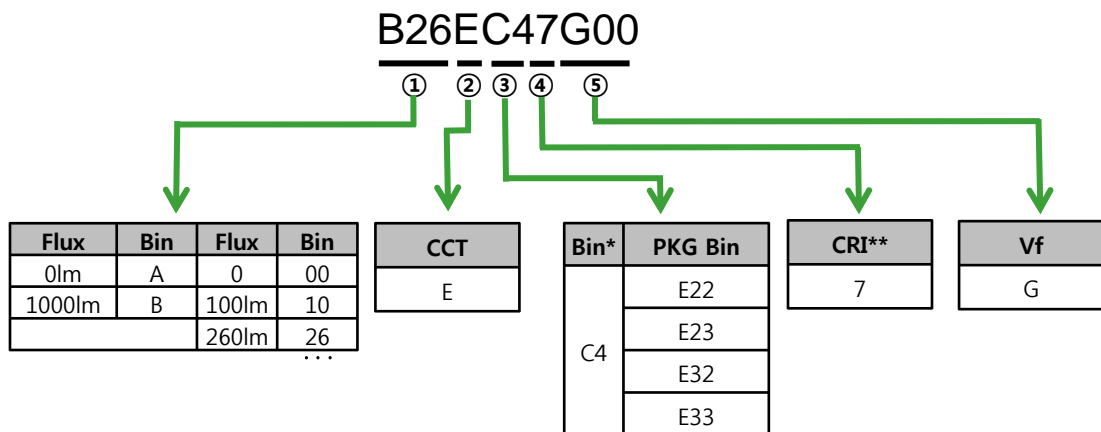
B26EC47G00

① ② ③ ④ ⑤

| Flux | Bin | Flux | Bin |
|---|---|---|---|
| 0lm | A | 0 | 00 |
| 1000lm | B | 100lm | 10 |
| | | 260lm | 26 |

. . .

| CCT |
|---|
| E |

| Bin* | PKG Bin |
|---|---|
| C4 | E22 |
| | E23 |
| | E32 |
| | E33 |

| CRI** |
|---|
| 7 |

| Vf |
|---|
| G |